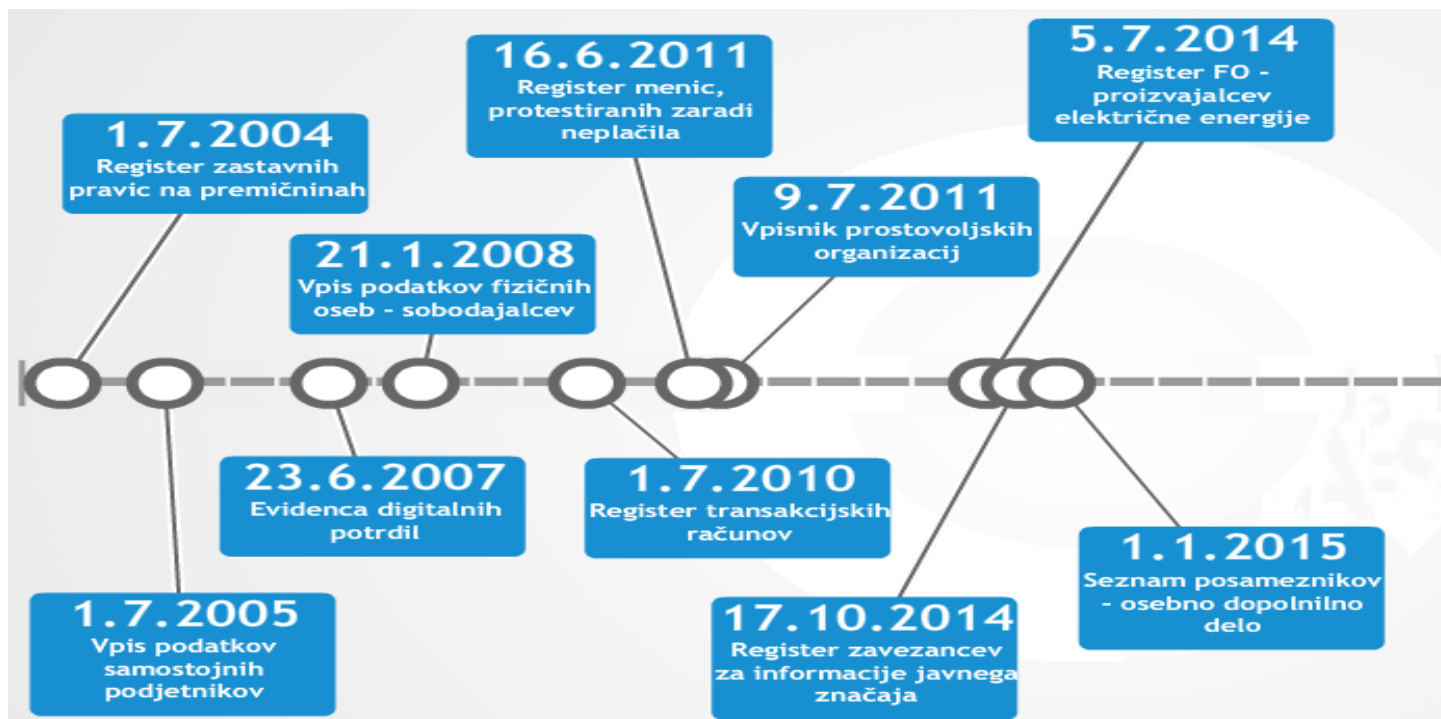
1.7.2004
Register zastavnih pravic na premičninah

1.7.2005
Vpis podatkov samostojnih podjetnikov

23.6.2007
Evidenca digitalnih potrdil

21.1.2008
Vpis podatkov fizičnih oseb - sobodajalcev

1.7.2010
Register transakcijskih računov

16.6.2011
Register menic, protestiranih zaradi neplačila

9.7.2011
Vpisnik prostovoljskih organizacij

5.7.2014
Register FO - proizvajalcev električne energije

17.10.2014
Register zavezancev za informacije javnega značaja

1.1.2015
Seznam posameznikov - osebno dopolnilno delo